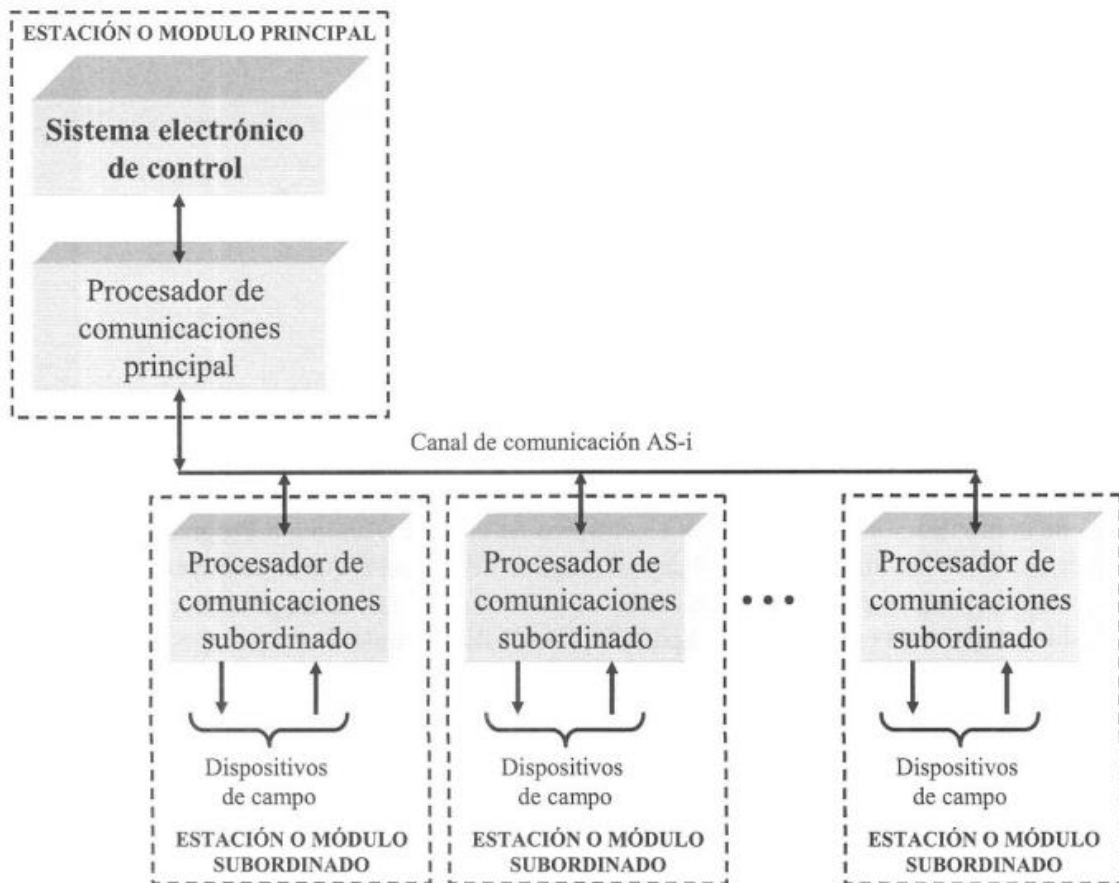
ESTACIÓN O MODULO PRINCIPAL

Sistema electrónico de control

Procesador de comunicaciones principal

Canal de comunicación AS-i

Procesador de comunicaciones subordinado

Dispositivos de campo

ESTACIÓN O MÓDULO SUBORDINADO

Procesador de comunicaciones subordinado

Dispositivos de campo

ESTACIÓN O MÓDULO SUBORDINADO

• • •

Procesador de comunicaciones subordinado

Dispositivos de campo

ESTACIÓN O MÓDULO SUBORDINADO